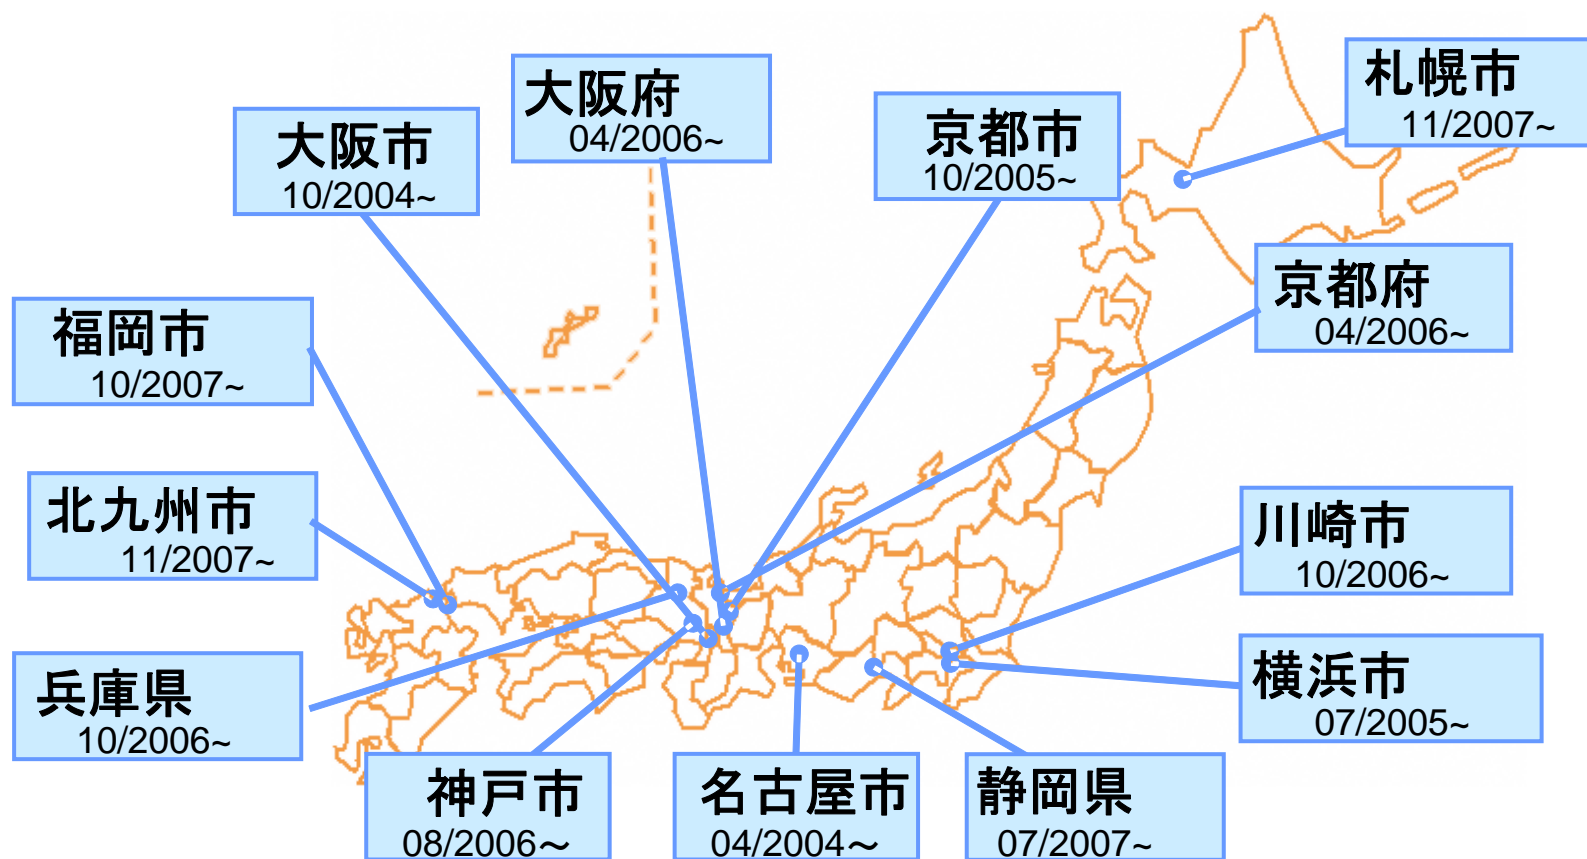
大阪府
04/2006~

大阪市
10/2004~

京都市
10/2005~

札幌市
11/2007~

京都府
04/2006~

福岡市
10/2007~

北九州市
11/2007~

川崎市
10/2006~

横浜市
07/2005~

兵庫県
10/2006~

神戸市
08/2006~

名古屋市
04/2004~

静岡県
07/2007~